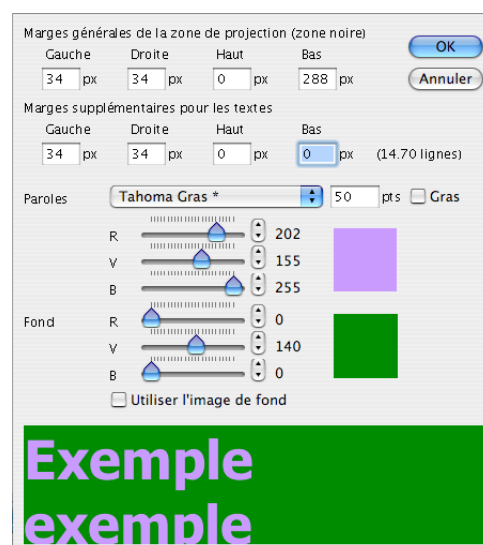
Marges générales de la zone de projection (zone noire)

Gauche 34 px Droite 34 px Haut 0 px Bas 288 px

OK

Annuler

Marges supplémentaires pour les textes

Gauche 34 px Droite 34 px Haut 0 px Bas 0 px (14.70 lignes)

Paroles Tahoma Gras * 50 pts Gras

R 202
V 155
B 255

Fond R 0
V 140
B 0

Utiliser l'image de fond

Exemple
exemple